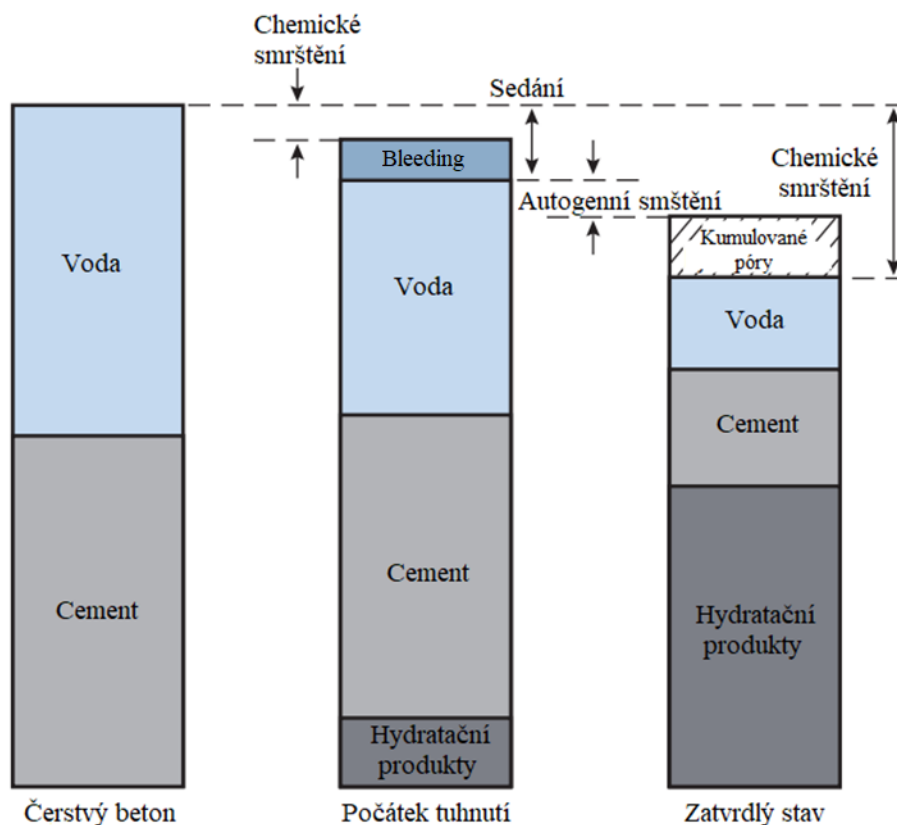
Chemické smrštění

Sedání

Bleeding

Autogenní smštění

Chemické smrštění

Voda

Voda

Kumulované póry

Voda

Cement

Cement

Cement

Hydratační produkty

Hydratační produkty

Čerstvý beton

Počátek tuhnutí

Zatvrdlý stav